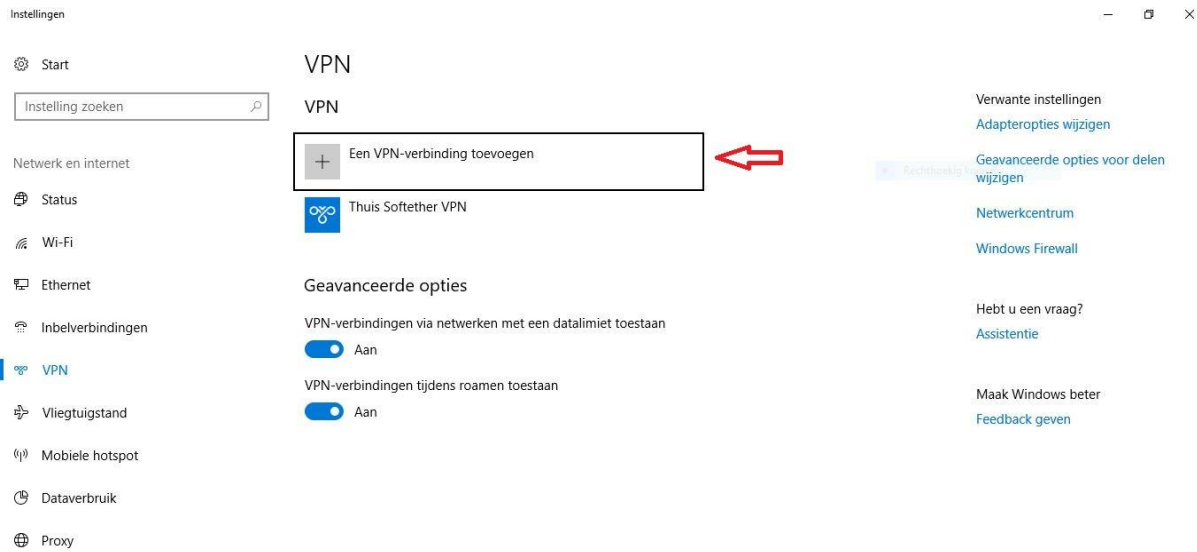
Instellingen

Start

Instelling zoeken

Netwerk en internet

Status

Wi-Fi

Ethernet

Inbelverbindingen

VPN

Vliegtuigstand

Mobiele hotspot

Dataverbruik

Proxy

VPN

VPN

Een VPN-verbinding toevoegen

Thuis Softether VPN

Geavanceerde opties

VPN-verbindingen via netwerken met een datalimiet toestaan

Aan

VPN-verbindingen tijdens roamen toestaan

Aan

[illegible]

Verwante instellingen

Adapteropties wijzigen

Geavanceerde opties voor delen wijzigen

Netwerkcentrum

Windows Firewall

Hebt u een vraag?

Assistentie

Maak Windows beter

Feedback geven